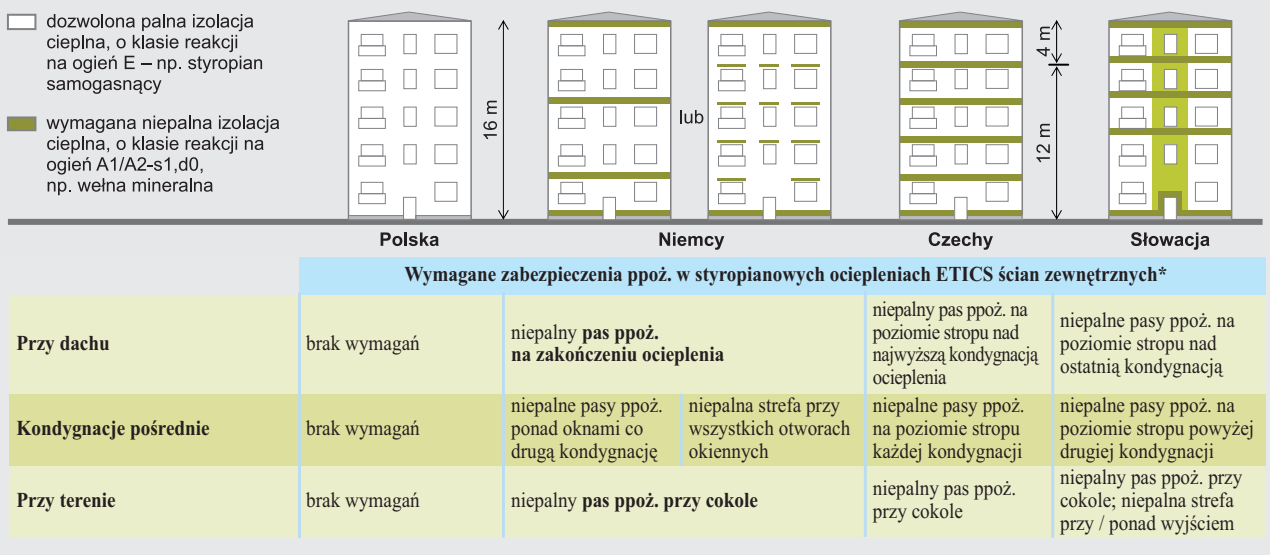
dozwolona palna izolacja cieplna, o klasie reakcji na ogień E – np. styropian samogasnący

wymagana niepalna izolacja cieplna, o klasie reakcji na ogień A1/A2-s1,d0, np. wełna mineralna

16 m

lub

4 m

12 m

Polska

Niemcy

Czechy

Słowacja

| | Wymagane zabezpieczenia ppoż. w styropianowych ociepleniach ETICS ścian zewnętrznych* | | | | |
|---|---|---|---|---|---|
| **Przy dachu** | brak wymagań | niepalny **pas ppoż. na zakończeniu ocieplenia** | | niepalny pas ppoż. na poziomie stropu nad najwyższą kondygnacją ocieplenia | niepalne pasy ppoż. na poziomie stropu nad ostatnią kondygnacją |
| **Kondygnacje pośrednie** | brak wymagań | niepalne pasy ppoż. ponad oknami co drugą kondygnację | niepalna strefa przy wszystkich otworach okiennych | niepalne pasy ppoż. na poziomie stropu każdej kondygnacji | niepalne pasy ppoż. na poziomie stropu powyżej drugiej kondygnacji |
| **Przy terenie** | brak wymagań | niepalny **pas ppoż. przy cokole** | | niepalny pas ppoż. przy cokole | niepalny pas ppoż. przy cokole; niepalna strefa przy / ponad wyjściem |